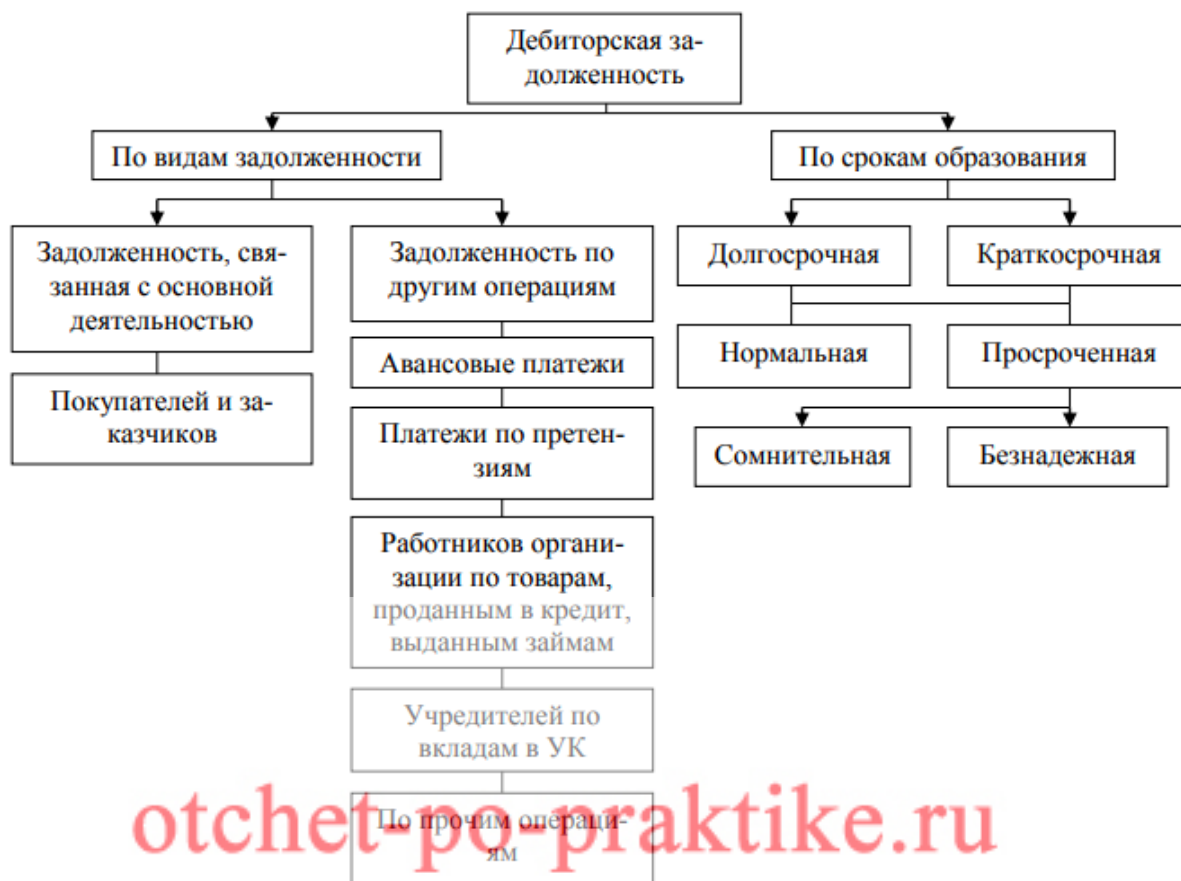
Дебиторская задолженность

По видам задолженности

По срокам образования

Задолженность, связанная с основной деятельностью

Покупателей и заказчиков

Задолженность по другим операциям

Авансовые платежи

Платежи по претензиям

Работников организации по товарам, проданным в кредит, выданным займам

Учредителей по вкладам в УК

По прочим операциям

Долгосрочная

Краткосрочная

Нормальная

Просроченная

Сомнительная

Безнадежная

otchet-po-praktike.ru